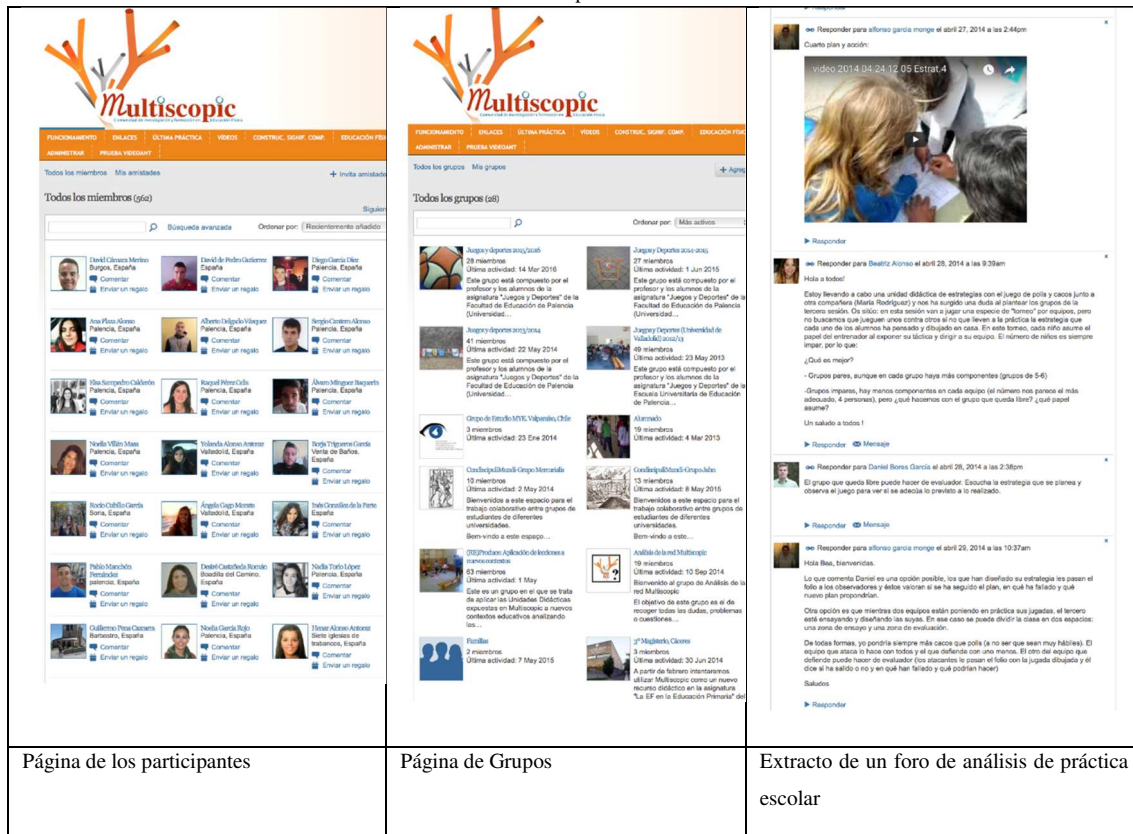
Multiscopic
Comunidad de Investigación y Formación en Educación Física

FUNCIONAMIENTO ENLACES ÚLTIMA PRÁCTICA VÍDEOS CONSTRUC. SIGNIF. COMP. EDUCACIÓN FÍSI
ADMINISTRAR PRUEBA VIDEOANT

Todos los miembros Mis amistades + Invita amistade

Todos los miembros (562)

Búsqueda avanzada Ordenar por: Recientemente añadido
Siguien

David Cámara Merino
Burgos, España
Comentar
Enviar un regalo

David de Pedro Gutierrez
España
Comentar
Enviar un regalo

Diego García Díez
Palencia, España
Comentar
Enviar un regalo

Ana Plaza Alonso
Palencia, España
Comentar
Enviar un regalo

Alberto Delgado Vázquez
Palencia, España
Comentar
Enviar un regalo

Sergio Cantero Alonso
Palencia, España
Comentar
Enviar un regalo

Elsa Sarapedro Calderón
Palencia, España
Comentar
Enviar un regalo

Raquel Pérez Cela
Palencia, España
Comentar
Enviar un regalo

Álvaro Mínguez Baquerín
Palencia, España
Comentar
Enviar un regalo

Noelia Villán Maza
Palencia, España
Comentar
Enviar un regalo

Yolanda Alonso Antoraz
Valladolid, España
Comentar
Enviar un regalo

Borja Trigueros García
Venta de Baños, España
Comentar
Enviar un regalo

Rocío Cubillo García
Soria, España
Comentar
Enviar un regalo

Ángela Gago Moreno
Valladolid, España
Comentar
Enviar un regalo

Inés González de la Parte
España
Comentar
Enviar un regalo

Pablo Manchón Fernández
palencia, España
Comentar
Enviar un regalo

Desiré Castañeda Román
Boadilla del Camino, España
Comentar
Enviar un regalo

Nadia Toño López
Palencia, España
Comentar
Enviar un regalo

Guillermo Pena Cazzarra
Barbastro, España
Comentar
Enviar un regalo

Noelia García Rojo
Palencia, España
Comentar
Enviar un regalo

Henar Alonso Antoraz
Siete iglesias de trabancos, España
Comentar
Enviar un regalo

Multiscopic
Comunidad de Investigación y Formación en Educación Física

FUNCIONAMIENTO ENLACES ÚLTIMA PRÁCTICA VÍDEOS CONSTRUC. SIGNIF. COMP. EDUCACIÓN FÍSI
ADMINISTRAR PRUEBA VIDEOANT

Todos los grupos Mis grupos + Agre

Todos los grupos (28)

Ordenar por: Más activos

Juegos y deportes 2015/2016
28 miembros
Última actividad: 14 Mar 2016
Este grupo está compuesto por el profesor y los alumnos de la asignatura "Juegos y Deportes" de la Facultad de Educación de Palencia (Universidad...

Juegos y Deportes 2014-2015
27 miembros
Última actividad: 1 Jun 2015
Este grupo está compuesto por el profesor y los alumnos de la asignatura "Juegos y Deportes" de la Facultad de Educación de Palencia (Universidad...

Juegos y deportes 2013/2014
41 miembros
Última actividad: 22 May 2014
Este grupo está compuesto por el profesor y los alumnos de la asignatura "Juegos y Deportes" de la Facultad de Educación de Palencia (Universidad...

Juegos y Deportes (Universidad de Valladolid) 2012/13
49 miembros
Última actividad: 23 May 2013
Este grupo está compuesto por el profesor y los alumnos de la asignatura "Juegos y Deportes" de la Escuela Universitaria de Educación de Palencia...

Grupo de Estudio MYK Valparaíso, Chile
3 miembros
Última actividad: 23 Ene 2014

Alumnado
19 miembros
Última actividad: 4 Mar 2013

CondiesipalMundi-Grupo Mercantiala
10 miembros
Última actividad: 2 May 2014
Bienvenidos a este espacio para el trabajo colaborativo entre grupos de estudiantes de diferentes universidades.
Bem-vindo a este espaço...

CondiesipalMundi-Grupo Jaho
13 miembros
Última actividad: 8 May 2015
Bienvenidos a este espacio para el trabajo colaborativo entre grupos de estudiantes de diferentes universidades.
Bem-vindo a este espaço...

(RE)Productos: Aplicación de lecciones a nuevos contextos
63 miembros
Última actividad: 1 May
Este es un grupo en el que se trata de aplicar las Unidades Didácticas expuestas en Multiscopic a nuevos contextos educativos analizando las...

Análisis de la red Multiscopic
19 miembros
Última actividad: 10 Sep 2014
Bienvenido al grupo de Análisis de la red Multiscopic
El objetivo de este grupo es el de recoger todas las dudas, problemas o cuestiones...

Familias
2 miembros
Última actividad: 7 May 2015

3° Magisterio, Cáceres
3 miembros
Última actividad: 30 Jun 2014
A partir de febrero intentaremos utilizar Multiscopic como un nuevo recurso didáctico en la asignatura "La EF en la Educación Primaria" del

Responder

Responder para alfonso garcía monge el abril 27, 2014 a las 2:44pm
Cuarto plan y acción:
video 2014 04-24 12 05 Estrat.4
Responder

Responder para Beatriz Alonso el abril 28, 2014 a las 9:39am
Hola a todos!
Estoy llevando a cabo una unidad didáctica de estrategias con el juego de polis y cacos junto a otra compañera (María Rodríguez) y nos ha surgido una duda al plantear los grupos de la tercera sesión. Os sitúo: en esta sesión van a jugar una especie de "torneo" por equipos, pero no buscamos que jueguen unos contra otros si no que lleven a la práctica la estrategia que cada uno de los alumnos ha pensado y dibujado en casa. En este torneo, cada niño asume el papel del entrenador al exponer su táctica y dirigir a su equipo. El número de niños es siempre impar, por lo que:
¿Qué es mejor?
- Grupos pares, aunque en cada grupo haya más componentes (grupos de 5-6)
-Grupos impares, hay menos componentes en cada equipo (el número nos parece el más adecuado, 4 personas), pero ¿qué hacemos con el grupo que queda libre? ¿qué papel asume?
Un saludo a todos !
Responder Mensaje

Responder para Daniel Bores García el abril 28, 2014 a las 2:38pm
El grupo que queda libre puede hacer de evaluador. Escucha la estrategia que se planea y observa el juego para ver si se adecúa lo previsto a lo realizado.
Responder Mensaje

Responder para alfonso garcía monge el abril 29, 2014 a las 10:37am
Hola Bea, bienvenidas.
Lo que comenta Daniel es una opción posible, los que han diseñado su estrategia les pasen el folio a los observadores y éstos valoran si se ha seguido el plan, en qué ha fallado y qué nuevo plan propondrían.
Otra opción es que mientras dos equipos están poniendo en práctica sus jugadas, el tercero esté ensayando y diseñando las suyas. En ese caso se puede dividir la clase en dos espacios: una zona de ensayo y una zona de evaluación.
De todas formas, yo pondría siempre más cacos que polis (a no ser que sean muy hábiles). El equipo que ataca lo hace con todos y el que defiende con uno menos. El otro del equipo que defiende puede hacer de evaluador (los atacantes le pasan el folio con la jugada dibujada y él dice si ha salido o no y en qué han fallado y qué podrían hacer)
Saludos
Responder

| Página de los participantes | Página de Grupos | Extracto de un foro de análisis de práctica escolar |